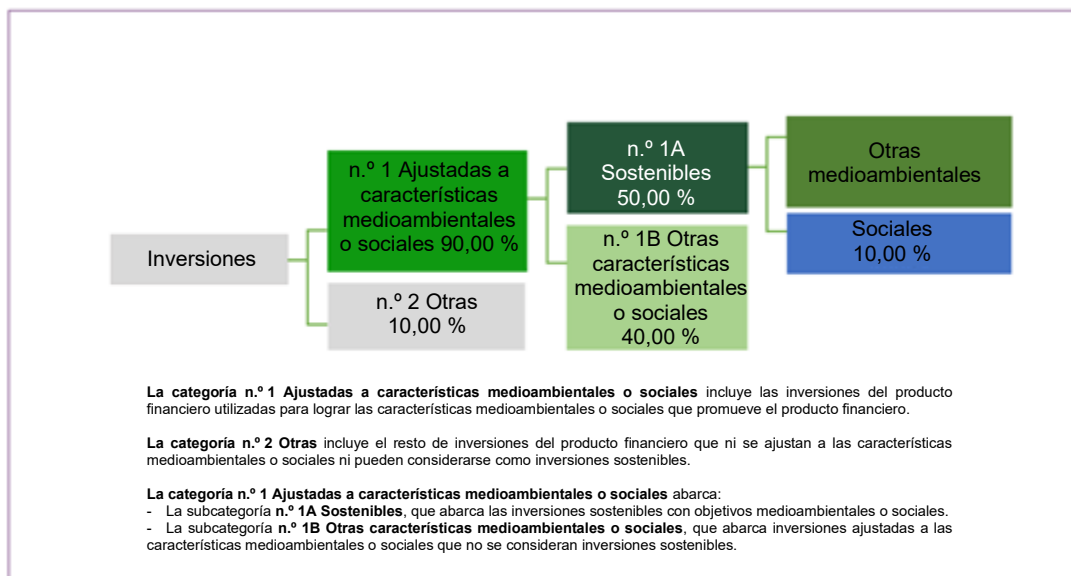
Inversiones

n.º 1 Ajustadas a características medioambientales o sociales 90,00 %

n.º 2 Otras 10,00 %

n.º 1A Sostenibles 50,00 %

n.º 1B Otras características medioambientales o sociales 40,00 %

Otras medioambientales

Sociales 10,00 %

**La categoría n.º 1 Ajustadas a características medioambientales o sociales** incluye las inversiones del producto financiero utilizadas para lograr las características medioambientales o sociales que promueve el producto financiero.

**La categoría n.º 2 Otras** incluye el resto de inversiones del producto financiero que ni se ajustan a las características medioambientales o sociales ni pueden considerarse como inversiones sostenibles.

**La categoría n.º 1 Ajustadas a características medioambientales o sociales** abarca:
- La subcategoría **n.º 1A Sostenibles**, que abarca las inversiones sostenibles con objetivos medioambientales o sociales.
- La subcategoría **n.º 1B Otras características medioambientales o sociales**, que abarca inversiones ajustadas a las características medioambientales o sociales que no se consideran inversiones sostenibles.